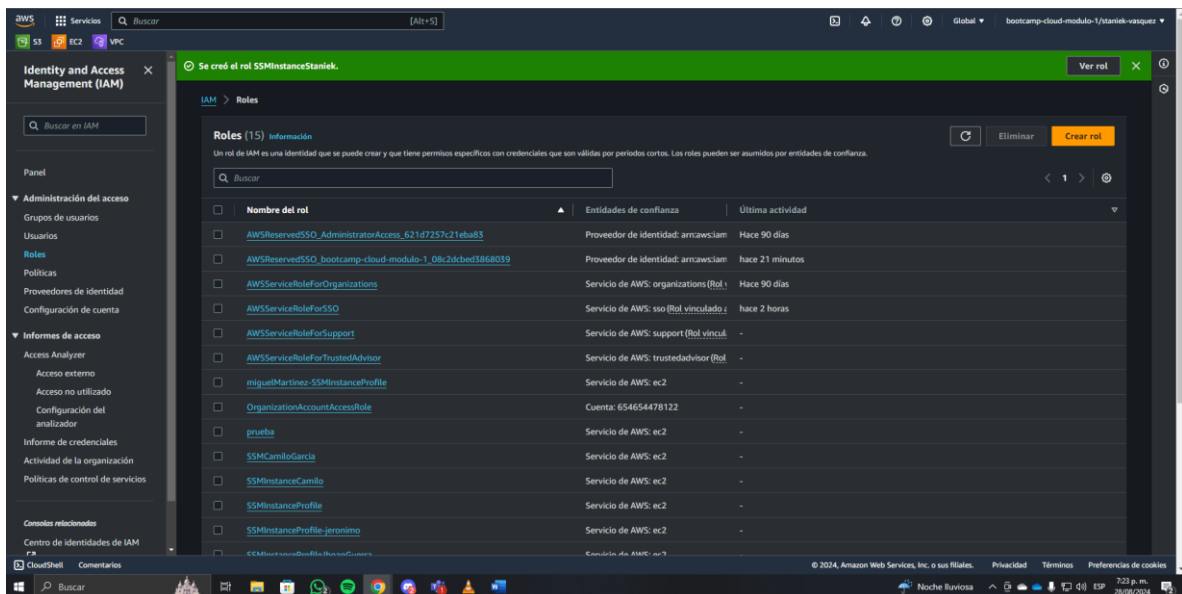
aws Servicios Buscar [Alt+S]

Global ▼ bootcamp-cloud-modulo-1/staniek-vasquez ▼

S3 EC2 VPC

Identity and Access Management (IAM)

Buscar en IAM

Panel

▼ Administración del acceso

Grupos de usuarios

Usuarios

Roles

Políticas

Proveedores de identidad

Configuración de cuenta

▼ Informes de acceso

Access Analyzer

Acceso externo

Acceso no utilizado

Configuración del analizador

Informe de credenciales

Actividad de la organización

Políticas de control de servicios

Consolas relacionadas

Centro de identidades de IAM

Se creó el rol SSMInstanceStaniek.

Ver rol

IAM > Roles

Roles (15) Información

Un rol de IAM es una identidad que se puede crear y que tiene permisos específicos con credenciales que son válidas por periodos cortos. Los roles pueden ser asumidos por entidades de confianza.

Eliminar Crear rol

Buscar

< 1 >

| Nombre del rol | Entidades de confianza | Última actividad |
|---|---|---|
| AWSReservedSSO_AdministratorAccess_621d7257c21eba83 | Proveedor de identidad: arn:aws:iam | Hace 90 días |
| AWSReservedSSO_bootcamp-cloud-modulo-1_08c2dcbed3868039 | Proveedor de identidad: arn:aws:iam | hace 21 minutos |
| AWSServiceRoleForOrganizations | Servicio de AWS: organizations (Rol v | Hace 90 días |
| AWSServiceRoleForSSO | Servicio de AWS: sso (Rol vinculado a | hace 2 horas |
| AWSServiceRoleForSupport | Servicio de AWS: support (Rol vincul | - |
| AWSServiceRoleForTrustedAdvisor | Servicio de AWS: trustedadvisor (Rol | - |
| miguelMartinez-SSMInstanceProfile | Servicio de AWS: ec2 | - |
| OrganizationAccountAccessRole | Cuenta: 654654478122 | - |
| prueba | Servicio de AWS: ec2 | - |
| SSMCamiloGarcia | Servicio de AWS: ec2 | - |
| SSMInstanceCamilo | Servicio de AWS: ec2 | - |
| SSMInstanceProfile | Servicio de AWS: ec2 | - |
| SSMInstanceProfile-jeronimo | Servicio de AWS: ec2 | - |
| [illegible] | Servicio de AWS: ec2 | - |

CloudShell Comentarios

© 2024, Amazon Web Services, Inc. o sus filiales. Privacidad Términos Preferencias de cookies

Buscar

Noche lluviosa ESP 7:23 p. m. 28/08/2024